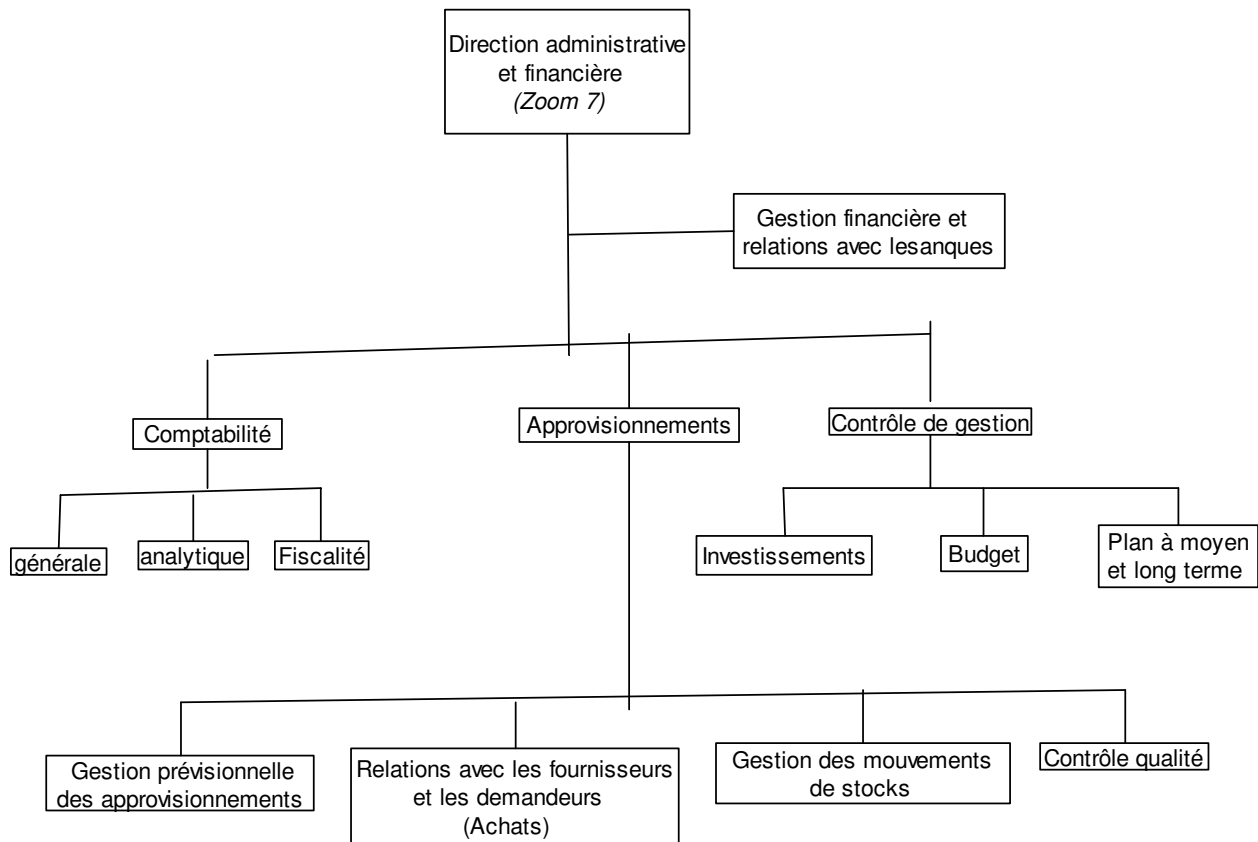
Direction administrative et financière
(Zoom 7)

Gestion financière et relations avec lesanques

Comptabilité

Approvisionnements

Contrôle de gestion

générale

analytique

Fiscalité

Investissements

Budget

Plan à moyen et long terme

Gestion prévisionnelle des approvisionnements

Relations avec les fournisseurs et les demandeurs (Achats)

Gestion des mouvements de stocks

Contrôle qualité